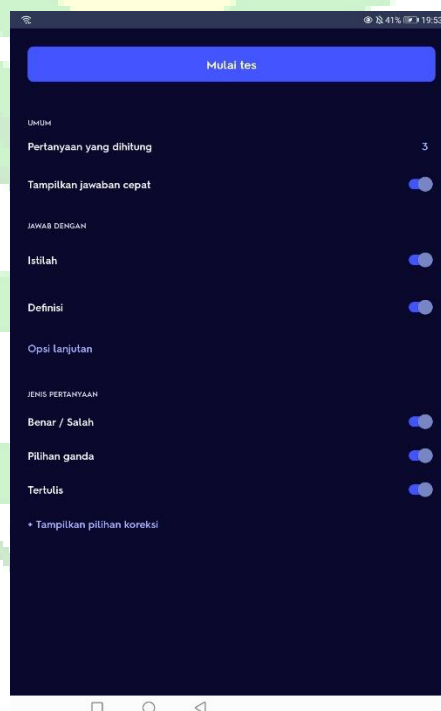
41% 19:53

Mulai tes

UMUM

Pertanyaan yang dihitung 3

Tampilkan jawaban cepat

JAWAB DENGAN

Istilah

Definisi

Opsi lanjutan

JENIS PERTANYAAN

Benar / Salah

Pilihan ganda

Tertulis

+ Tampilkan pilihan koreksi